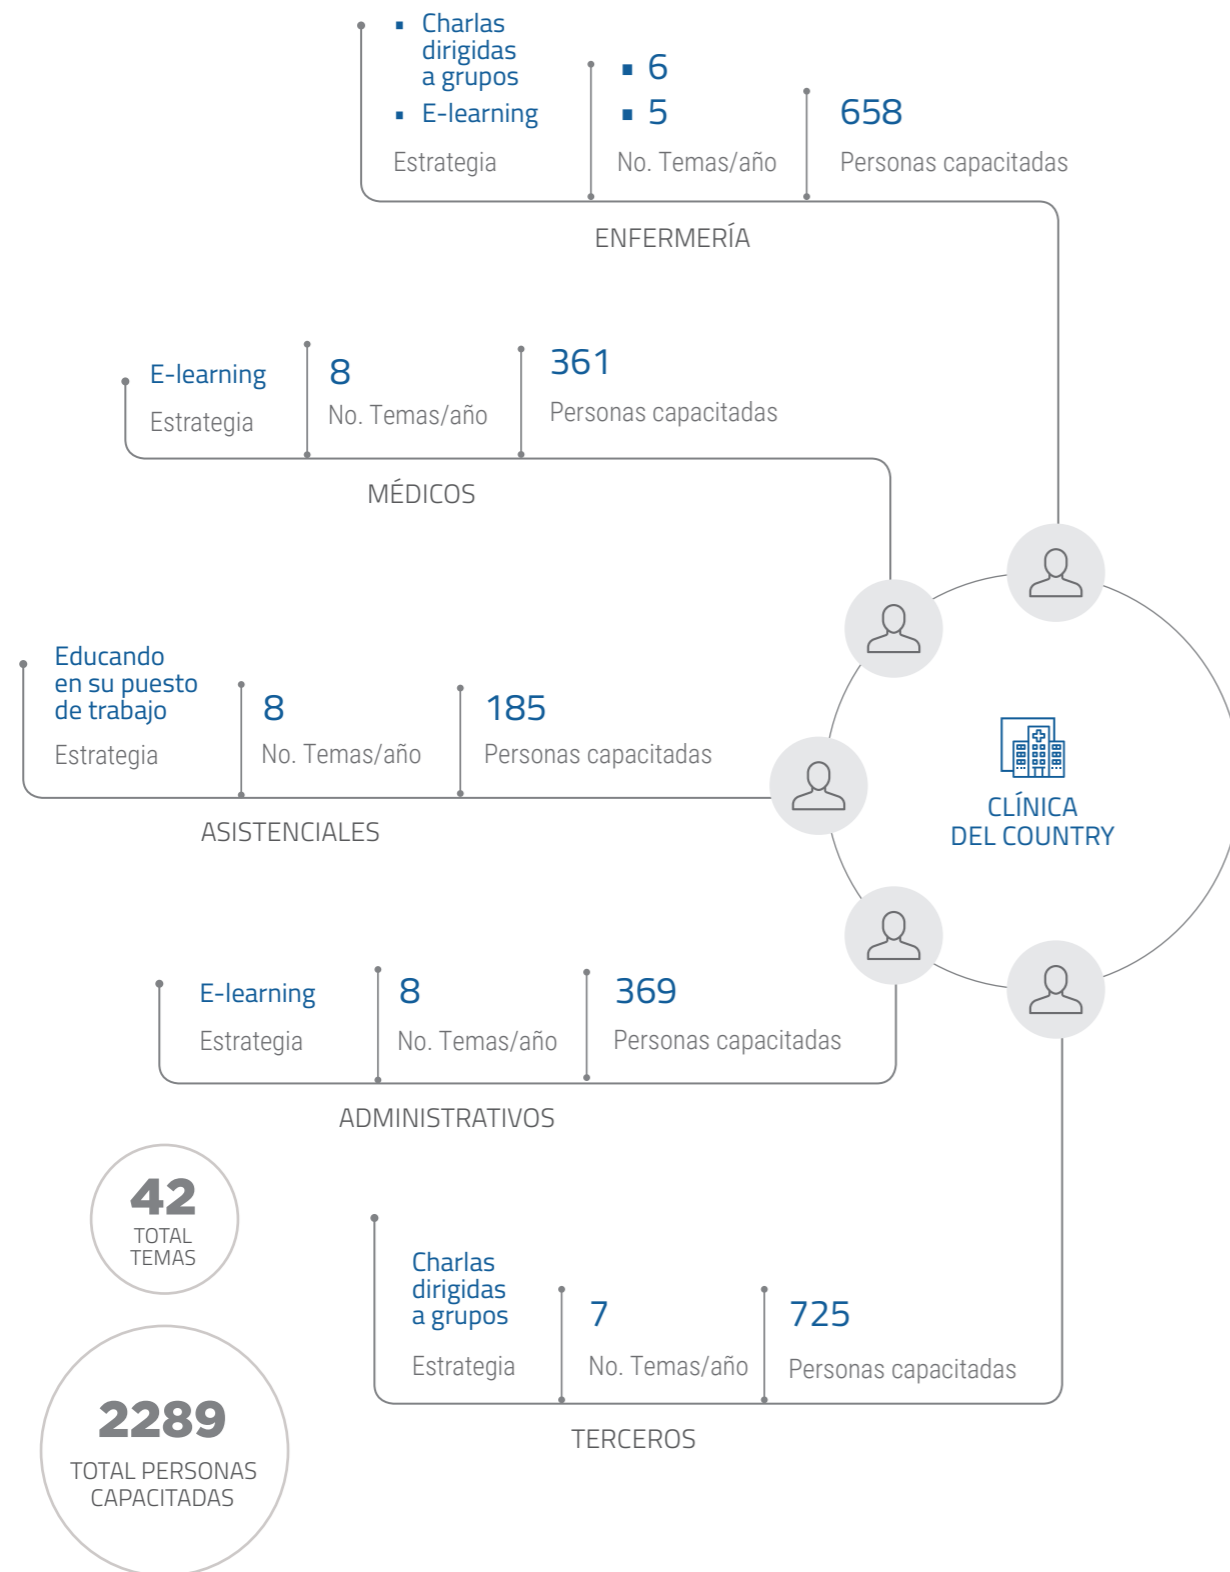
- Charlas dirigidas a grupos
- E-learning

Estrategia

- 6
- 5

No. Temas/año

658

Personas capacitadas

ENFERMERÍA

E-learning

Estrategia

8

No. Temas/año

361

Personas capacitadas

MÉDICOS

Educando en su puesto de trabajo

Estrategia

8

No. Temas/año

185

Personas capacitadas

ASISTENCIALES

CLÍNICA DEL COUNTRY

E-learning

Estrategia

8

No. Temas/año

369

Personas capacitadas

ADMINISTRATIVOS

42
TOTAL TEMAS

Charlas dirigidas a grupos

Estrategia

7

No. Temas/año

725

Personas capacitadas

TERCEROS

2289
TOTAL PERSONAS CAPACITADAS